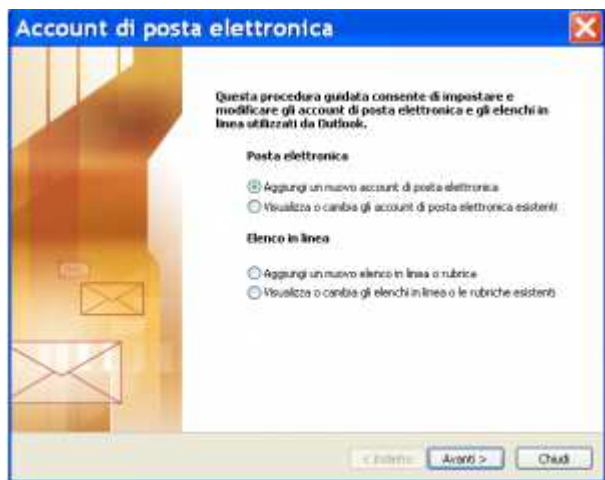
Account di posta elettronica

Questa procedura guidata consente di impostare e modificare gli account di posta elettronica e gli elenchi in linea utilizzati da Outlook.

Posta elettronica

Aggiungi un nuovo account di posta elettronica
Visualizza o cambia gli account di posta elettronica esistenti

Elenco in linea

Aggiungi un nuovo elenco in linea o rubrica
Visualizza o cambia gli elenchi in linea o le rubriche esistenti

< Indietro
Avanti >
Chiudi